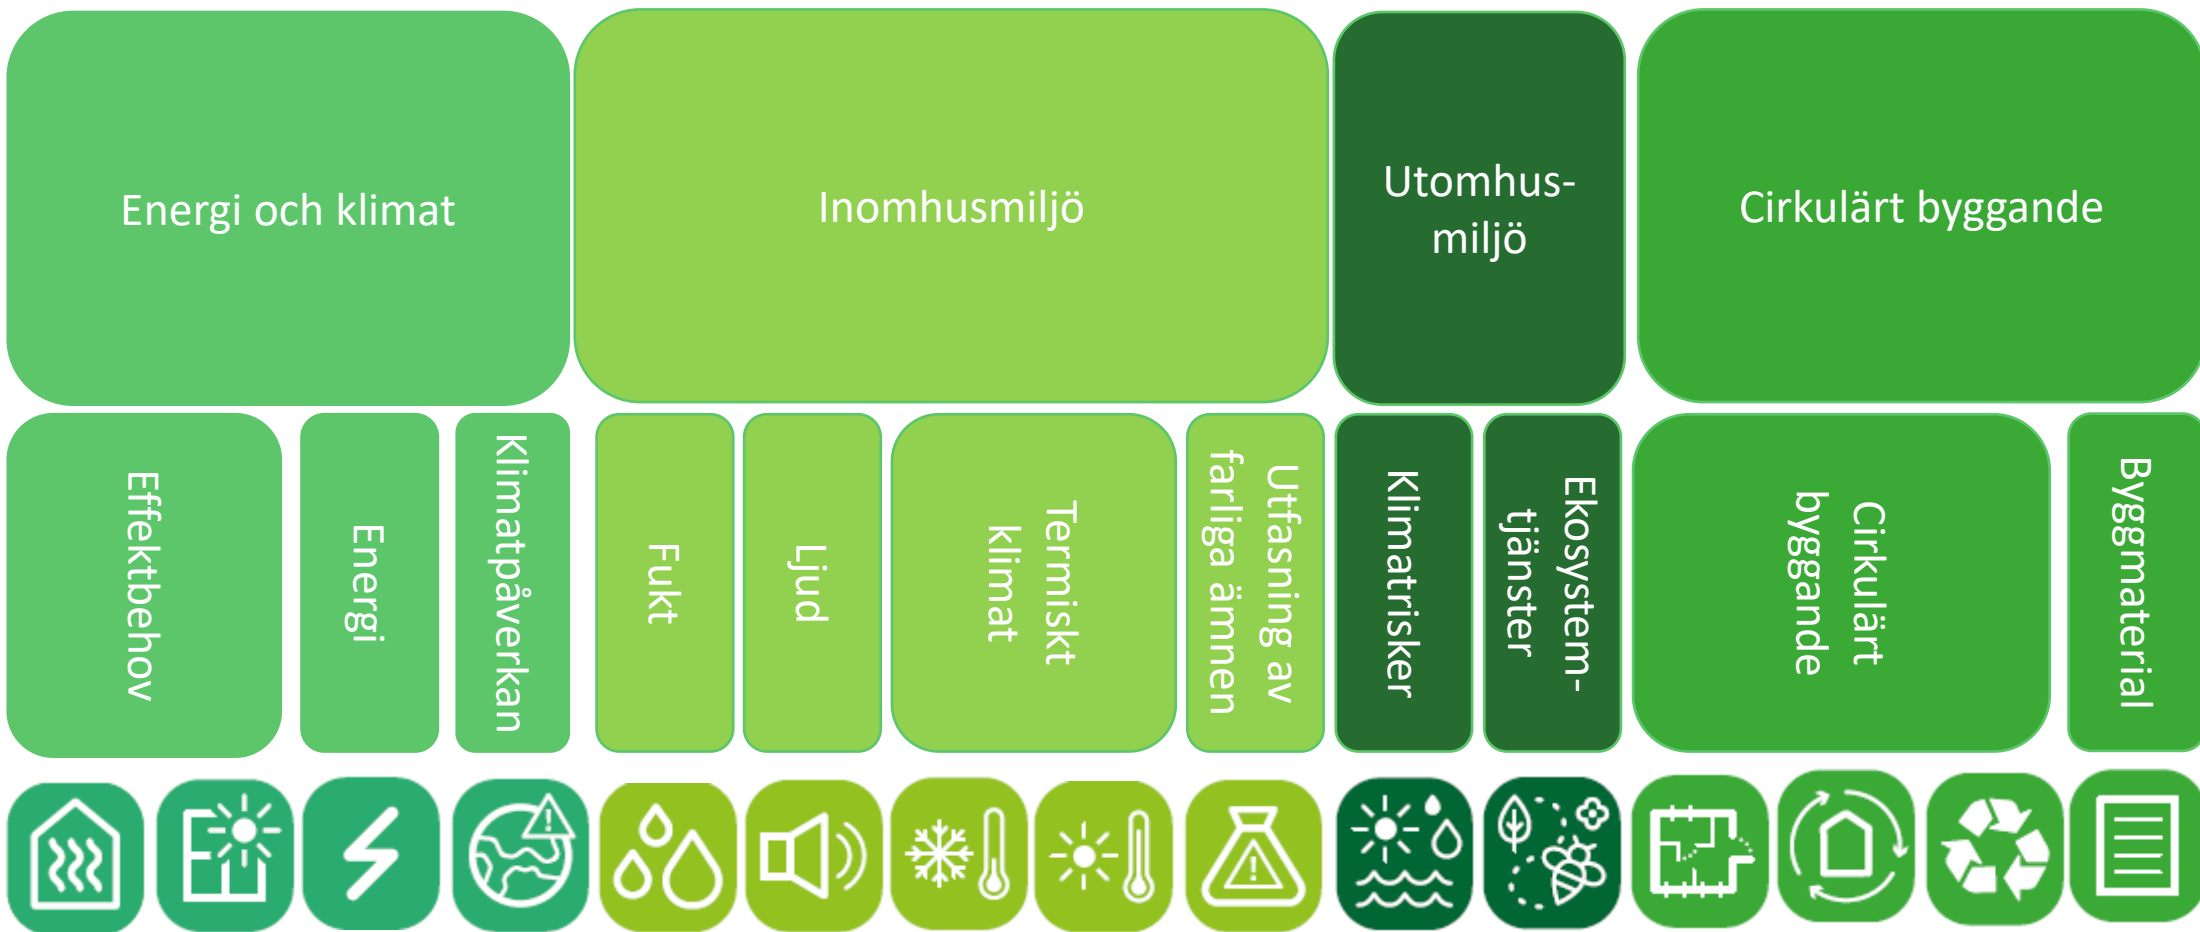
Energi och klimat

Inomhusmiljö

Utomhus-miljö

Cirkulärt byggande

Effektbehov

Energi

Klimatpåverkan

Fukt

Ljud

Termiskt klimat

Utfasning av farliga ämnen

Klimatrisker

Ekosystem-tjänster

Cirkulärt byggande

Byggmaterial